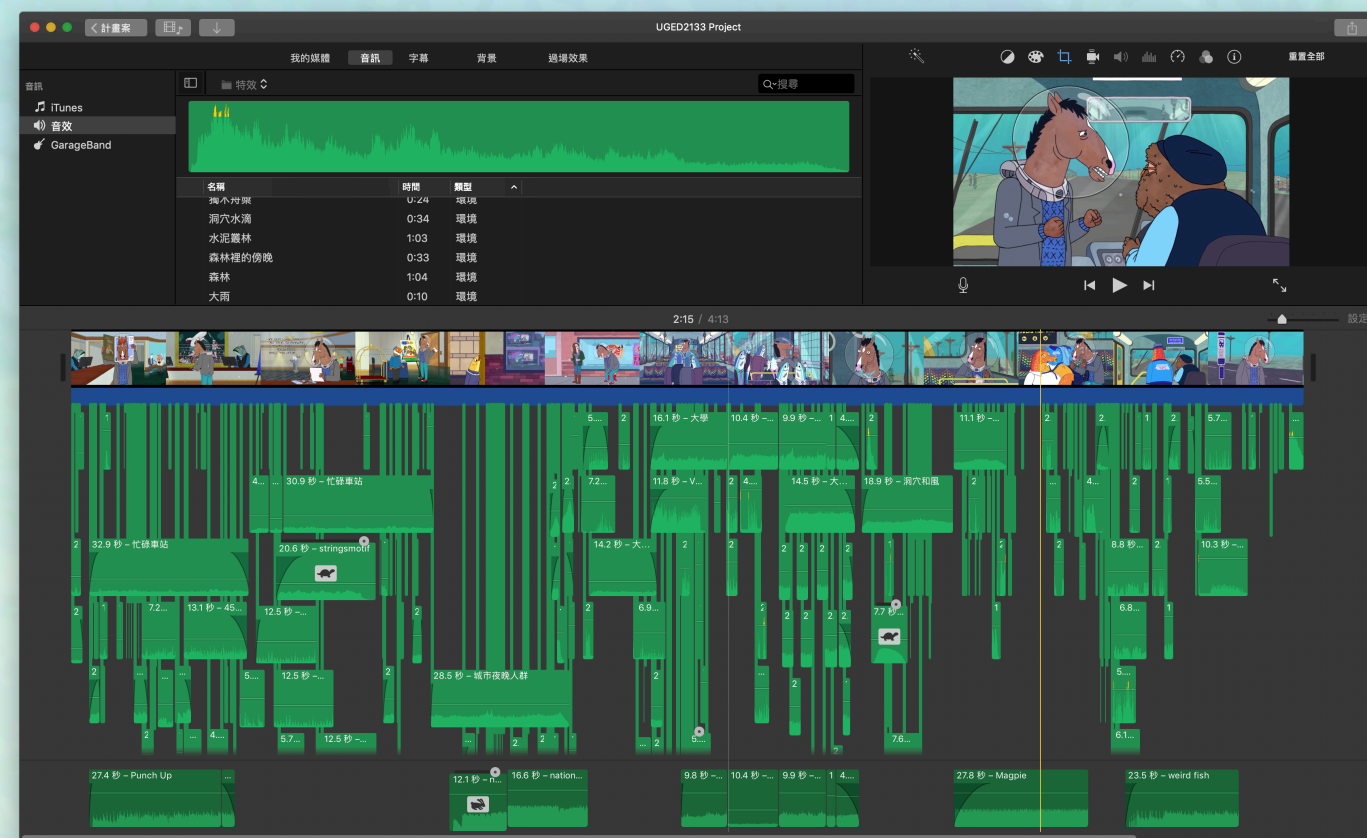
計畫案

UGED2133 Project

我的媒體 音訊 字幕 背景 過場效果

重置全部

音訊
iTunes
音效
GarageBand

特效

搜尋

| 名稱 | 時間 | 類型 |
|---|---|---|
| 獨木舟槳 | 0:24 | 環境 |
| 洞穴水滴 | 0:34 | 環境 |
| 水泥叢林 | 1:03 | 環境 |
| 森林裡的傍晚 | 0:33 | 環境 |
| 森林 | 1:04 | 環境 |
| 大雨 | 0:10 | 環境 |

2:15 / 4:13

設定

16.1 秒 – 大學
10.4 秒 –...
9.9 秒 –...
11.1 秒 – ...
30.9 秒 – 忙碌車站
11.8 秒 – V...
14.5 秒 – 大...
18.9 秒 – 洞穴和風
32.9 秒 – 忙碌車站
20.6 秒 – stringsmotif
14.2 秒 – 大...
8.8 秒...
10.3 秒 –...
7.2...
13.1 秒 – 45...
12.5 秒 –...
6.9...
7.7 秒
6.8...
12.5 秒 –...
28.5 秒 – 城市夜晚人群
5.7...
12.5 秒 –...
7.6...
6.1...
27.4 秒 – Punch Up
12.1 秒 – n...
16.6 秒 – nation...
9.8 秒 –...
10.4 秒 –...
9.9 秒 –...
27.8 秒 – Magpie
23.5 秒 – weird fish